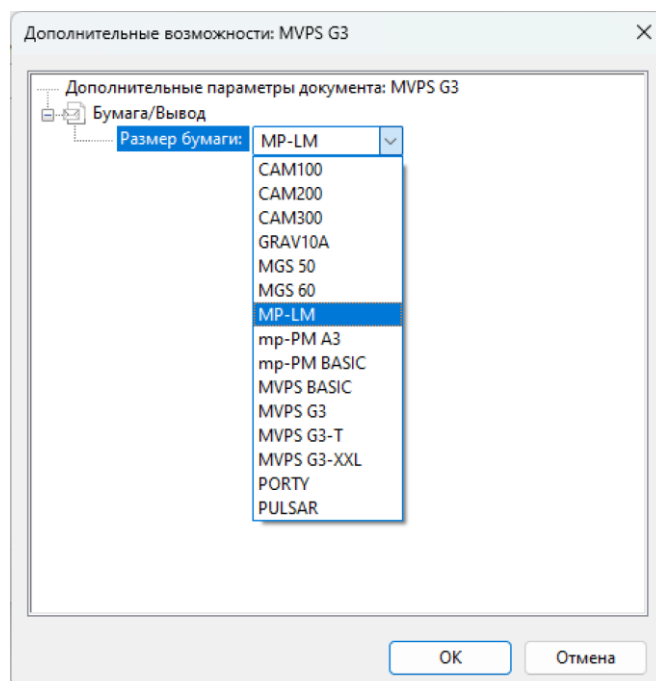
Дополнительные возможности: MVPS G3

Дополнительные параметры документа: MVPS G3
Бумага/Вывод
Размер бумаги: MP-LM

CAM100
CAM200
CAM300
GRAV10A
MGS 50
MGS 60
MP-LM
mp-PM A3
mp-PM BASIC
MVPS BASIC
MVPS G3
MVPS G3-T
MVPS G3-XXL
PORTY
PULSAR

OK
Отмена